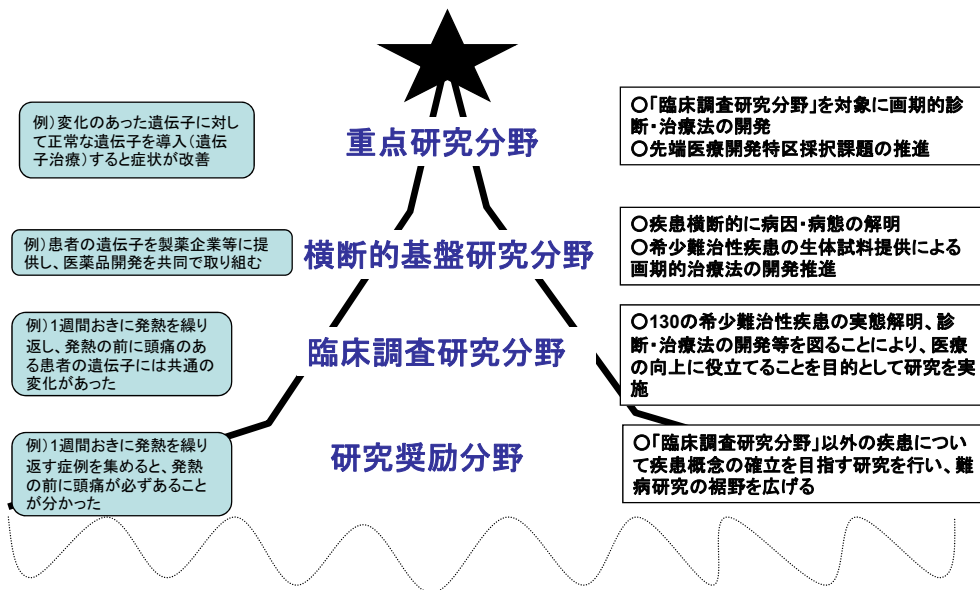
例)変化のあった遺伝子に対して正常な遺伝子を導入(遺伝子治療)すると症状が改善

重点研究分野

○「臨床調査研究分野」を対象に画期的診断・治療法の開発
○先端医療開発特区採択課題の推進

例)患者の遺伝子を製薬企業等に提供し、医薬品開発を共同で取り組む

横断的基盤研究分野

○疾患横断的に病因・病態の解明
○希少難治性疾患の生体試料提供による画期的治療法の開発推進

例)1週間おきに発熱を繰り返し、発熱の前に頭痛のある患者の遺伝子には共通の変化があった

臨床調査研究分野

○130の希少難治性疾患の実態解明、診断・治療法の開発等を図ることにより、医療の向上に役立てることを目的として研究を実施

例)1週間おきに発熱を繰り返す症例を集めると、発熱の前に頭痛が必ずあることが分かった

研究奨励分野

○「臨床調査研究分野」以外の疾患について疾患概念の確立を目指す研究を行い、難病研究の裾野を広げる